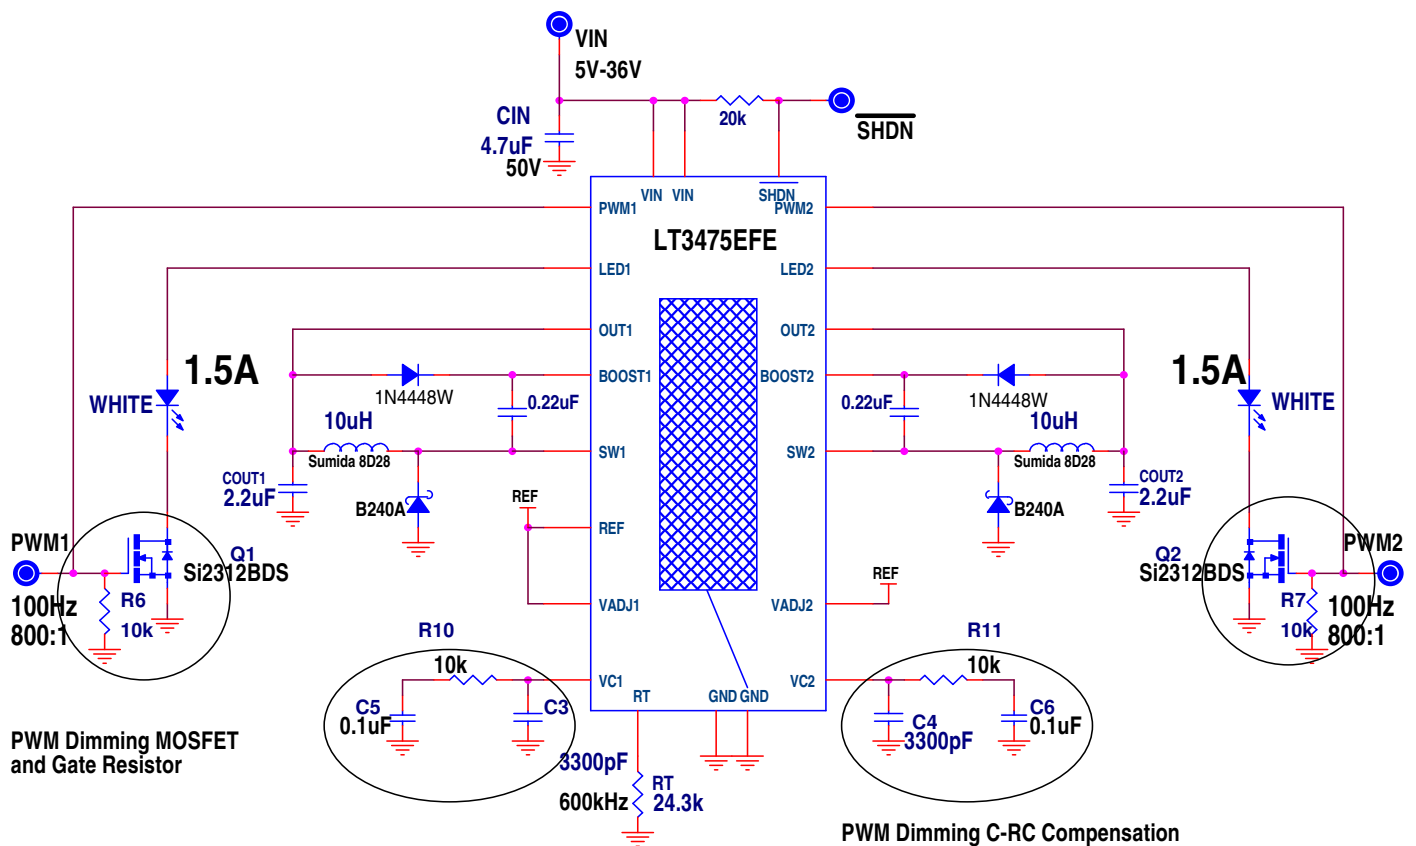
VIN
5V-36V

CIN
4.7uF
50V

20k

$\overline{SHDN}$

VIN VIN $\overline{SHDN}$

PWM1 PWM2

LT3475EFE

LED1 LED2

OUT1 OUT2

BOOST1 BOOST2

SW1 SW2

REF

VADJ1 VADJ2

VC1 RT GND GND VC2

1.5A
WHITE

1N4448W
0.22uF
10uH
Sumida 8D28
COUT1
2.2uF
B240A
REF

PWM1
100Hz
800:1
Q1
Si2312BDS
R6
10k

1.5A
WHITE

0.22uF
1N4448W
10uH
Sumida 8D28
COUT2
2.2uF
B240A
REF

Q2
Si2312BDS
PWM2
R7
10k
100Hz
800:1

R10
10k
C5
0.1uF
C3

R11
10k
C4
3300pF
C6
0.1uF

3300pF
RT
600kHz 24.3k

PWM Dimming MOSFET
and Gate Resistor

PWM Dimming C-RC Compensation